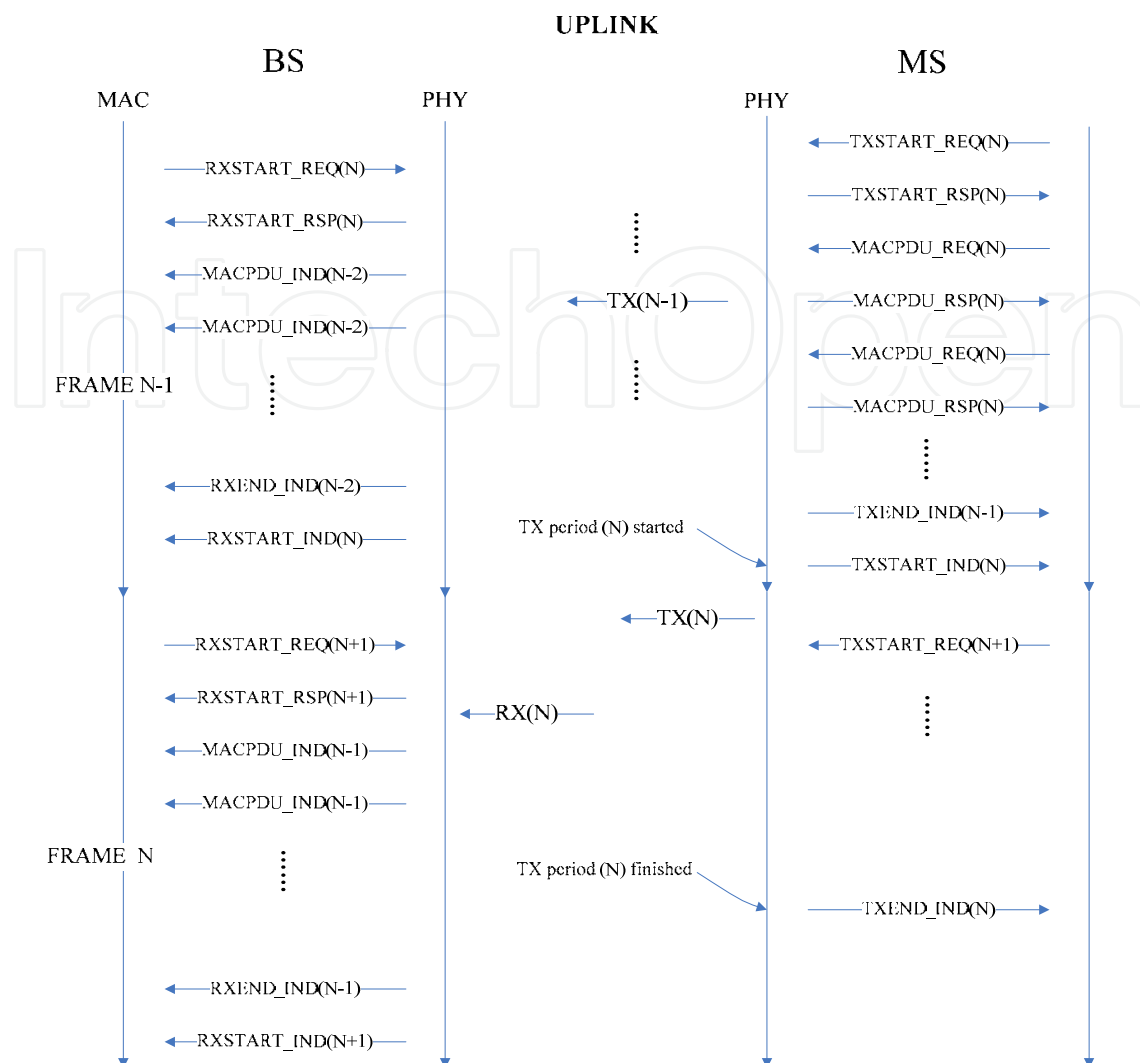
UPLINK

BS

MS

MAC

PHY

PHY

TXSTART_REQ(N)

RXSTART_REQ(N)

TXSTART_RSP(N)

RXSTART_RSP(N)

MACPDU_REQ(N)

MACPDU_IND(N-2)

TX(N-1)

MACPDU_RSP(N)

MACPDU_IND(N-2)

MACPDU_REQ(N)

FRAME N-1

MACPDU_RSP(N)

RXEND_IND(N-2)

TXEND_IND(N-1)

RXSTART_IND(N)

TX period (N) started

TXSTART_IND(N)

TX(N)

RXSTART_REQ(N+1)

TXSTART_REQ(N+1)

RXSTART_RSP(N+1)

RX(N)

MACPDU_IND(N-1)

MACPDU_IND(N-1)

FRAME N

TX period (N) finished

TXEND_IND(N)

RXEND_IND(N-1)

RXSTART_IND(N+1)